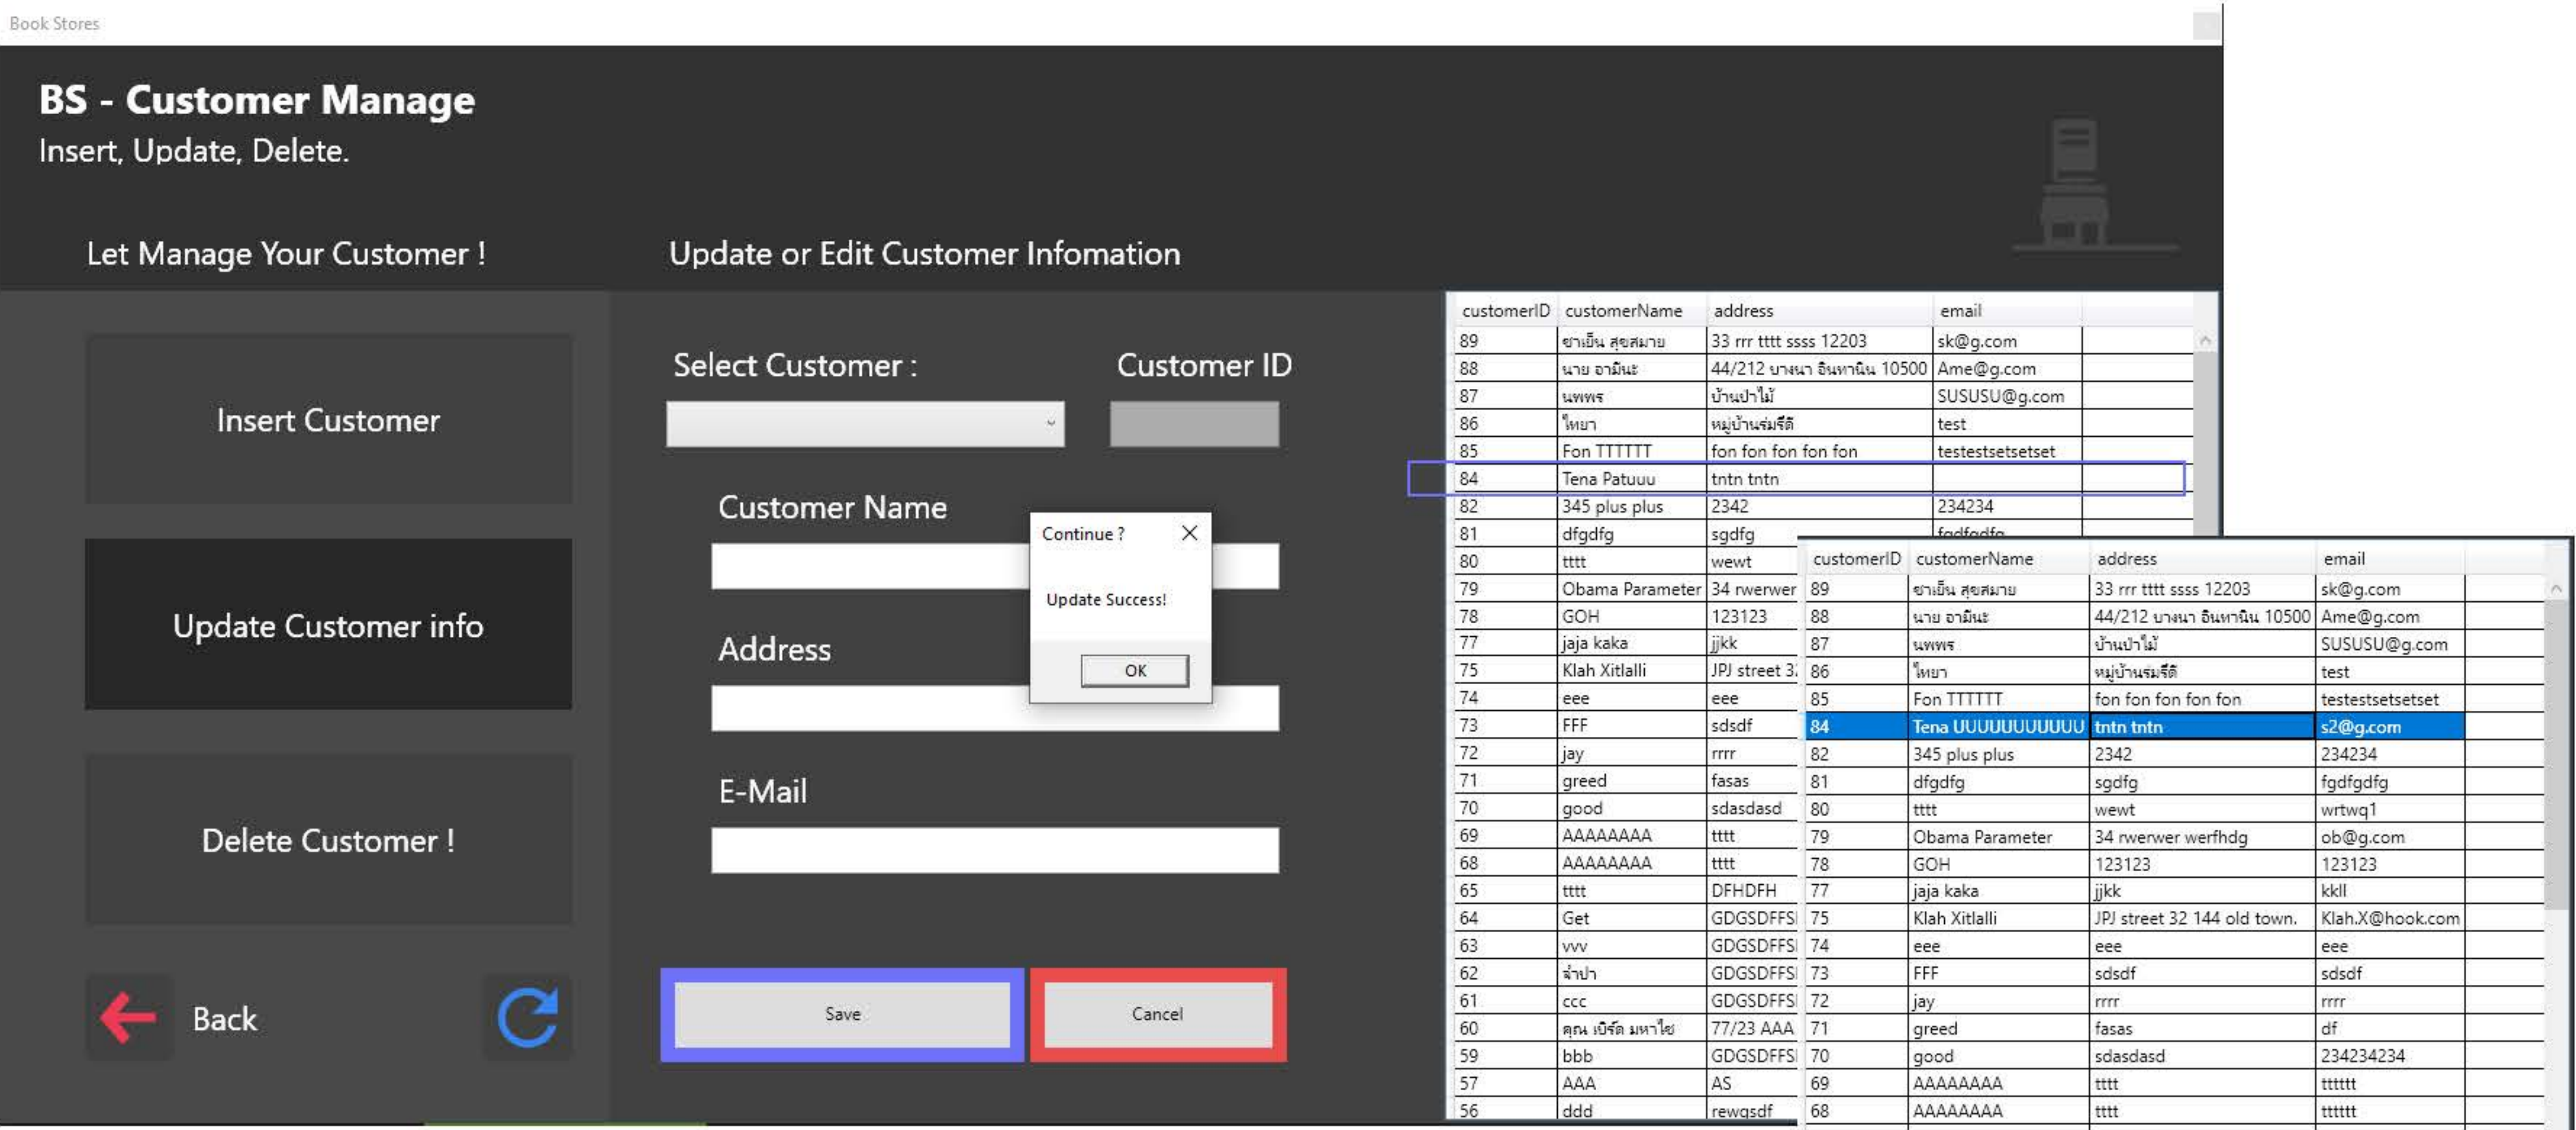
Book Stores

BS - Customer Manage
Insert, Update, Delete.

Let Manage Your Customer !

Update or Edit Customer Infomation

Insert Customer

Update Customer info

Delete Customer !

Back

Select Customer :

Customer ID

Customer Name

Address

E-Mail

Continue ?

Update Success!

OK

Save

Cancel

| customerID | customerName | address | email |
|---|---|---|---|
| 89 | ยาเย็น สุขสบาย | 33 rrr tttt ssss 12203 | sk@g.com |
| 88 | นาย อามีนะ | 44/212 บางนา อินทานิน 10500 | Ame@g.com |
| 87 | นพพร | บ้านป่าไม้ | SUSUSU@g.com |
| 86 | ไหยา | หมู่บ้านร่มรื่ดี | test |
| 85 | Fon TTTTTT | fon fon fon fon fon | testestsetsetset |
| 84 | Tena Patuuu | tntn tntn | |
| 82 | 345 plus plus | 2342 | 234234 |
| 81 | dfgdfg | sgdfg | fgdfgdfg |
| 80 | tttt | wewt | |
| 79 | Obama Parameter | 34 rwerwer | |
| 78 | GOH | 123123 | |
| 77 | jaja kaka | jjkk | |
| 75 | Klah Xitlalli | JPJ street 3 | |
| 74 | eee | eee | |
| 73 | FFF | sdsdf | |
| 72 | jay | rrrr | |
| 71 | greed | fasas | |
| 70 | good | sdasdasd | |
| 69 | AAAAAAAA | tttt | |
| 68 | AAAAAAAA | tttt | |
| 65 | tttt | DFHDFH | |
| 64 | Get | GDGSDFFS | |
| 63 | vvv | GDGSDFFS | |
| 62 | จ๋าป่า | GDGSDFFS | |
| 61 | ccc | GDGSDFFS | |
| 60 | คุณ เบิร์ด มหาไข | 77/23 AAA | |
| 59 | bbb | GDGSDFFS | |
| 57 | AAA | AS | |
| 56 | ddd | rewqsdf | |

| customerID | customerName | address | email |
|---|---|---|---|
| 89 | ยาเย็น สุขสบาย | 33 rrr tttt ssss 12203 | sk@g.com |
| 88 | นาย อามีนะ | 44/212 บางนา อินทานิน 10500 | Ame@g.com |
| 87 | นพพร | บ้านป่าไม้ | SUSUSU@g.com |
| 86 | ไหยา | หมู่บ้านร่มรื่ดี | test |
| 85 | Fon TTTTTT | fon fon fon fon | testestsetsetset |
| 84 | Tena UUUUUUUUUU | tntn tntn | s2@g.com |
| 82 | 345 plus plus | 2342 | 234234 |
| 81 | dfgdfg | sgdfg | fgdfgdfg |
| 80 | tttt | wewt | wrtwq1 |
| 79 | Obama Parameter | 34 rwerwer werfhdg | ob@g.com |
| 78 | GOH | 123123 | 123123 |
| 77 | jaja kaka | jjkk | kkll |
| 75 | Klah Xitlalli | JPJ street 32 144 old town. | Klah.X@hook.com |
| 74 | eee | eee | eee |
| 73 | FFF | sdsdf | sdsdf |
| 72 | jay | rrrr | rrrr |
| 71 | greed | fasas | df |
| 70 | good | sdasdasd | 234234234 |
| 69 | AAAAAAAA | tttt | tttttt |
| 68 | AAAAAAAA | tttt | tttttt |